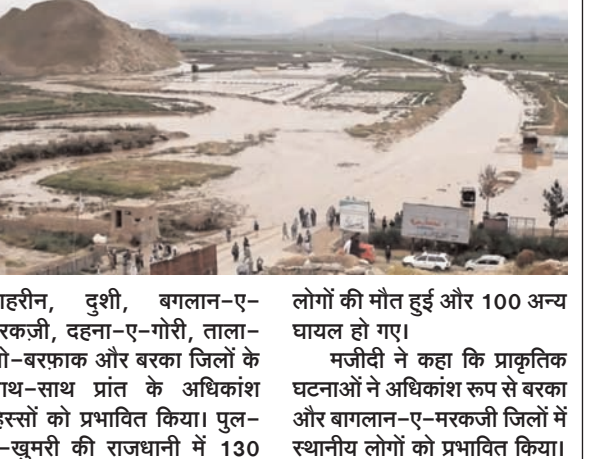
ाहरीन, दुशी, बगलान-ए-रकज़ी, दहना-ए-गोरी, ताला-ो-बरफ़ाक और बरका जिलों के ाथ-साथ प्रांत के अधिकांश हिस्सों को प्रभावित किया। पुल--ख़ुमरी की राजधानी में 130

लोगों की मौत हुई और 100 अन्य घायल हो गए।

मजीदी ने कहा कि प्राकृतिक घटनाओं ने अधिकांश रूप से बरका और बागलान-ए-मरकजी जिलों में स्थानीय लोगों को प्रभावित किया।